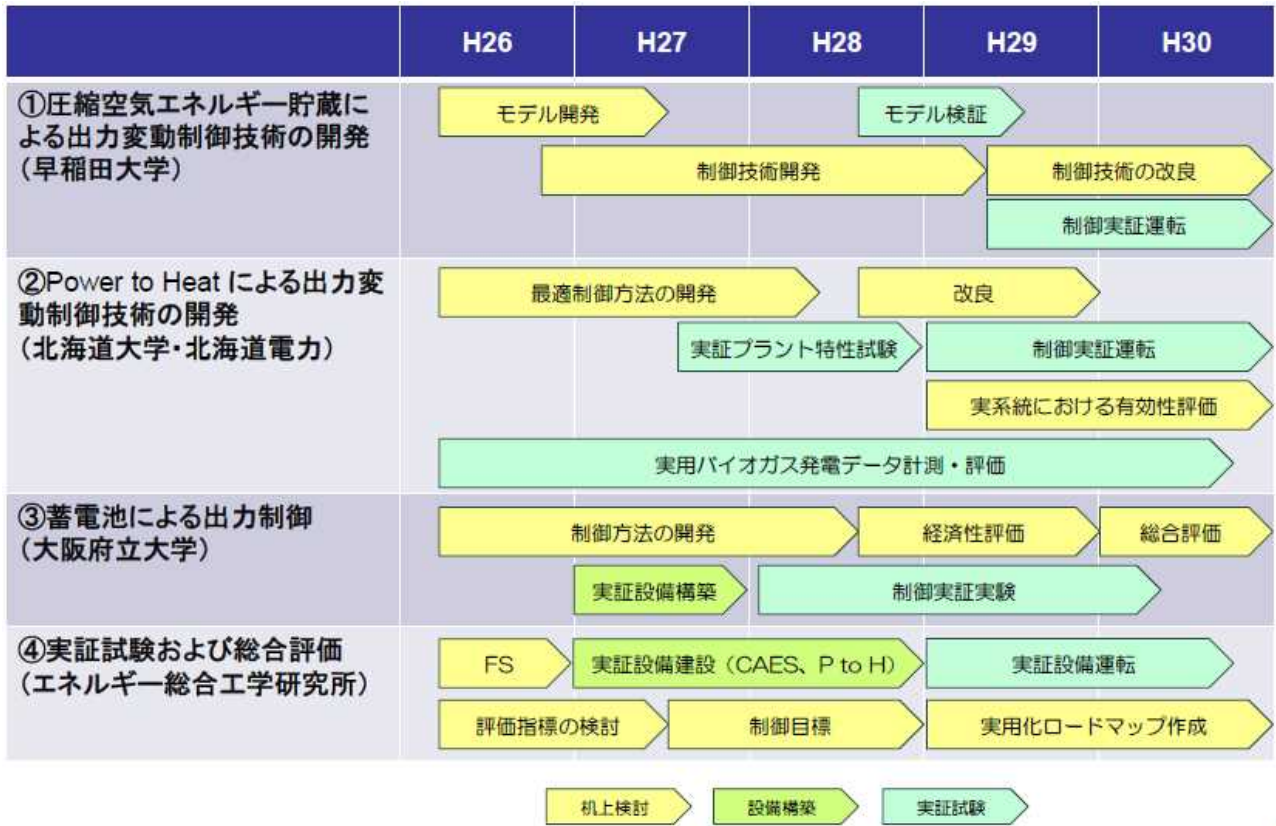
| | H26 | H27 | H28 | H29 | H30 |
|---|---|---|---|---|---|
| ①圧縮空気エネルギー貯蔵による出力変動制御技術の開発（早稲田大学） | モデル開発 | | モデル検証 | | |
| | | 制御技術開発 | | 制御技術の改良 | |
| | | | | 制御実証運転 | |
| ②Power to Heat による出力変動制御技術の開発（北海道大学・北海道電力） | 最適制御方法の開発 | | 改良 | | |
| | | 実証プラント特性試験 | | 制御実証運転 | |
| | | | | 実系統における有効性評価 | |
| | 実用バイオガス発電データ計測・評価 | | | | |
| ③蓄電池による出力制御（大阪府立大学） | 制御方法の開発 | | 経済性評価 | | 総合評価 |
| | | 実証設備構築 | 制御実証実験 | | |
| ④実証試験および総合評価（エネルギー総合工学研究所） | FS | 実証設備建設（CAES、P to H） | | 実証設備運転 | |
| | 評価指標の検討 | 制御目標 | | 実用化ロードマップ作成 | |

机上検討　設備構築　実証試験